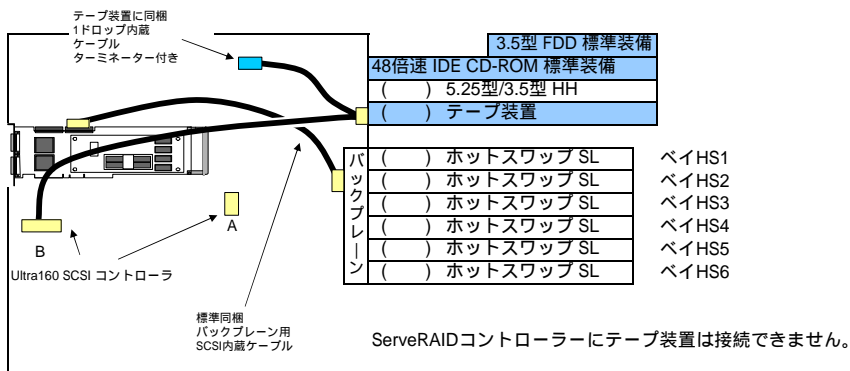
テープ装置に同梱
1ドロップ内蔵
ケーブル
ターミネーター付き

3.5型 FDD 標準装備
48倍速 IDE CD-ROM 標準装備
(　　) 5.25型/3.5型 HH
(　　) テープ装置

バックプレーン

| (　　) ホットスワップ SL | ベイHS1 |
|---|---|
| (　　) ホットスワップ SL | ベイHS2 |
| (　　) ホットスワップ SL | ベイHS3 |
| (　　) ホットスワップ SL | ベイHS4 |
| (　　) ホットスワップ SL | ベイHS5 |
| (　　) ホットスワップ SL | ベイHS6 |

A

B

Ultra160 SCSI コントローラ

標準同梱
バックプレーン用
SCSI内蔵ケーブル

ServeRAIDコントローラーにテープ装置は接続できません。